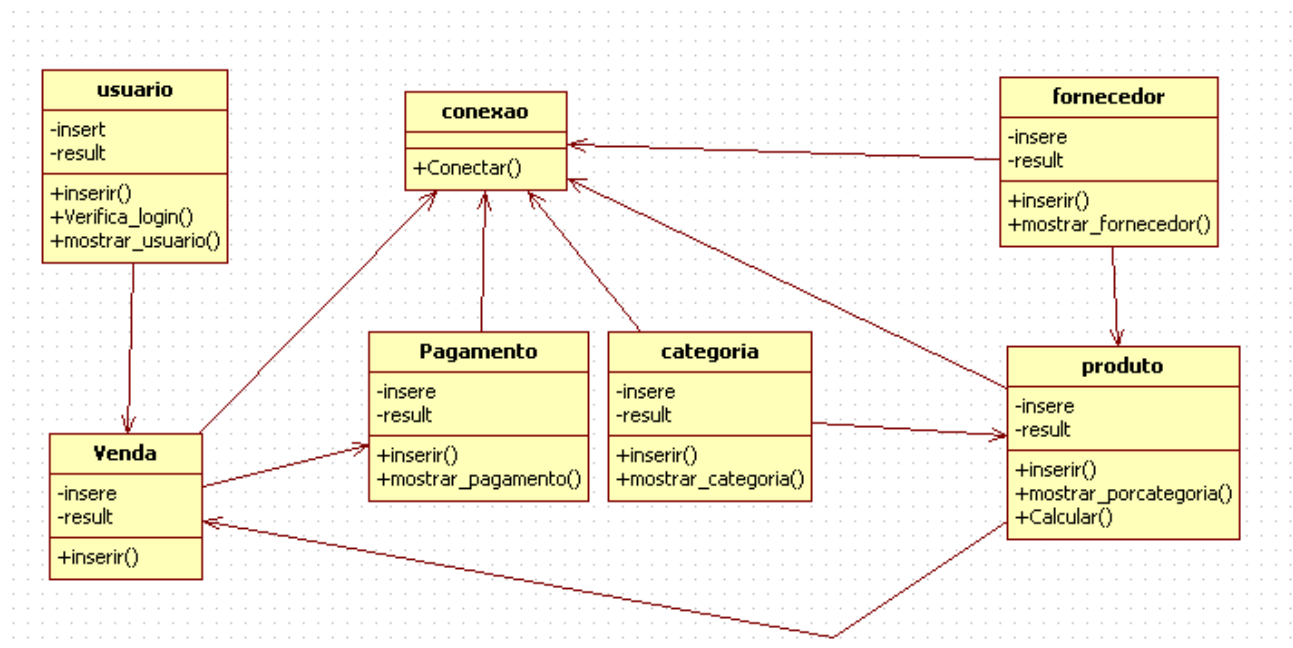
usuario
-insert
-result
+inserir()
+Verifica_login()
+mostrar_usuario()

conexao
+Conectar()

fornecedor
-insere
-result
+inserir()
+mostrar_fornecedor()

Pagamento
-insere
-result
+inserir()
+mostrar_pagamento()

categoria
-insere
-result
+inserir()
+mostrar_categoria()

produto
-insere
-result
+inserir()
+mostrar_porcategoria()
+Calcular()

Venda
-insere
-result
+inserir()